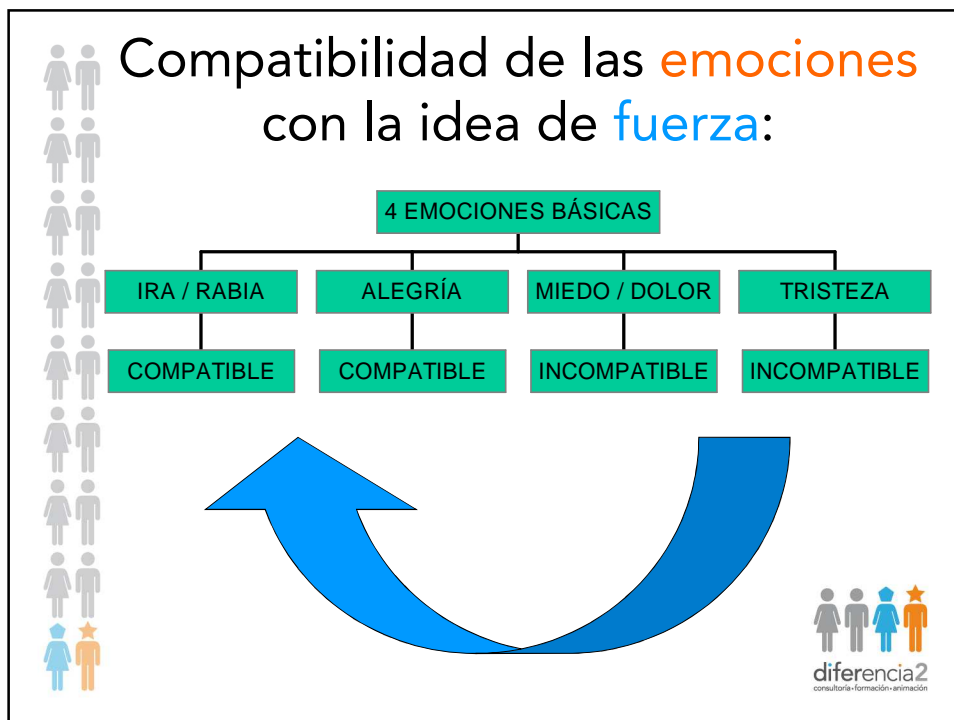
Compatibilidad de las emociones con la idea de fuerza:

4 EMOCIONES BÁSICAS

IRA / RABIA
ALEGRÍA
MIEDO / DOLOR
TRISTEZA

COMPATIBLE
COMPATIBLE
INCOMPATIBLE
INCOMPATIBLE

diferencia2
consultoría·formación·animación